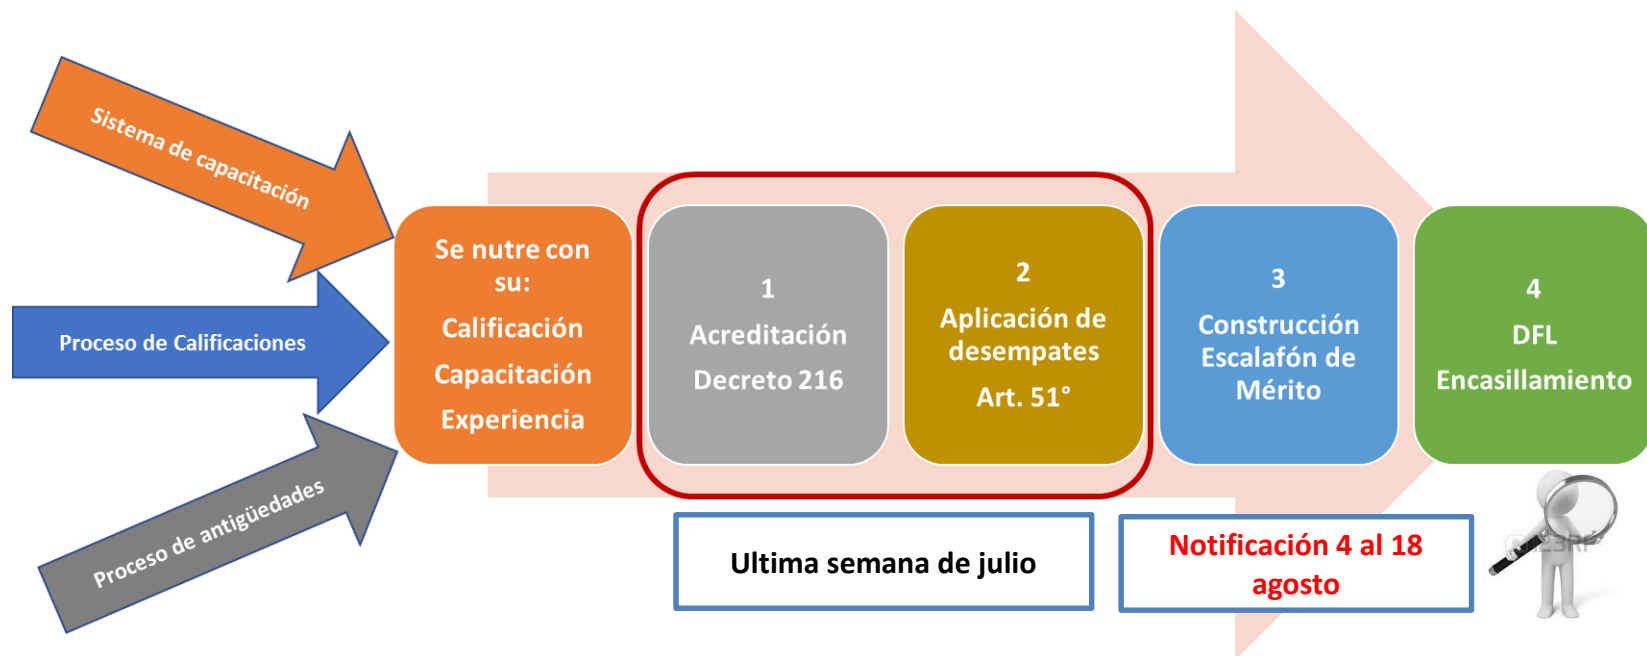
Sistema de capacitación

Proceso de Calificaciones

Proceso de antigüedades

Se nutre con su:
Calificación
Capacitación
Experiencia

1
Acreditación
Decreto 216

2
Aplicación de desempates
Art. 51°

3
Construcción Escalafón de Mérito

4
DFL
Encasillamiento

Ultima semana de julio

Notificación 4 al 18 agosto